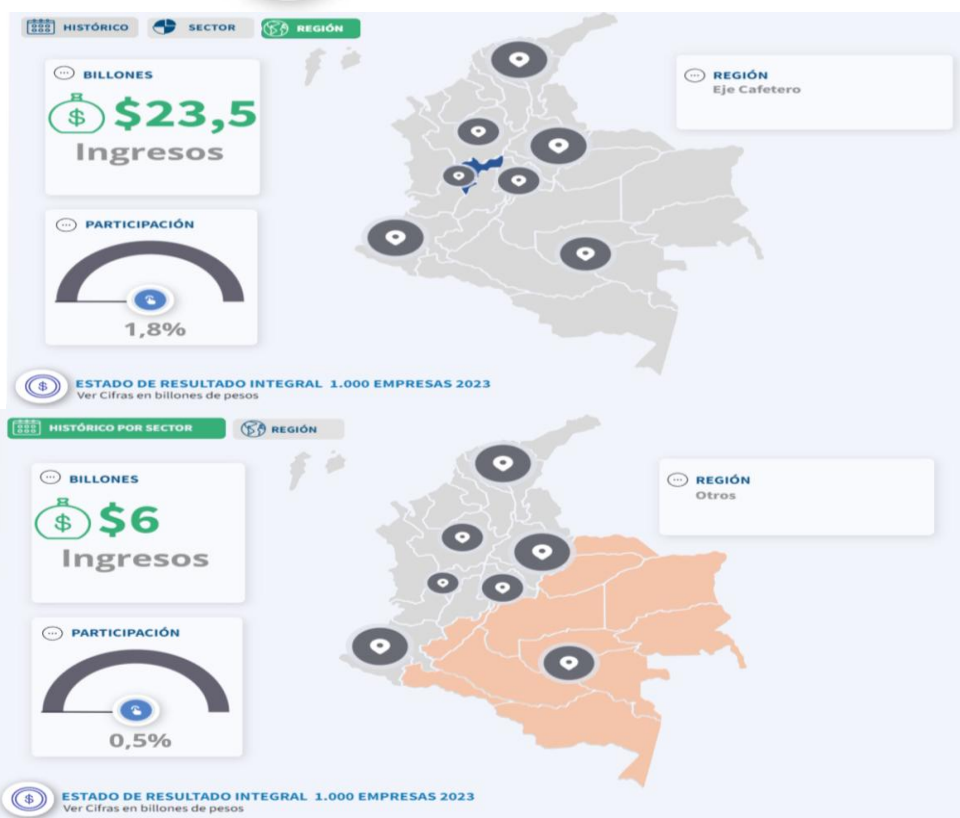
HISTÓRICO SECTOR REGIÓN

BILLONES
$23,5
Ingresos

REGIÓN
Eje Cafetero

PARTICIPACIÓN
1,8%

ESTADO DE RESULTADO INTEGRAL 1.000 EMPRESAS 2023
Ver Cifras en billones de pesos

HISTÓRICO POR SECTOR REGIÓN

BILLONES
$6
Ingresos

REGIÓN
Otros

PARTICIPACIÓN
0,5%

ESTADO DE RESULTADO INTEGRAL 1.000 EMPRESAS 2023
Ver Cifras en billones de pesos